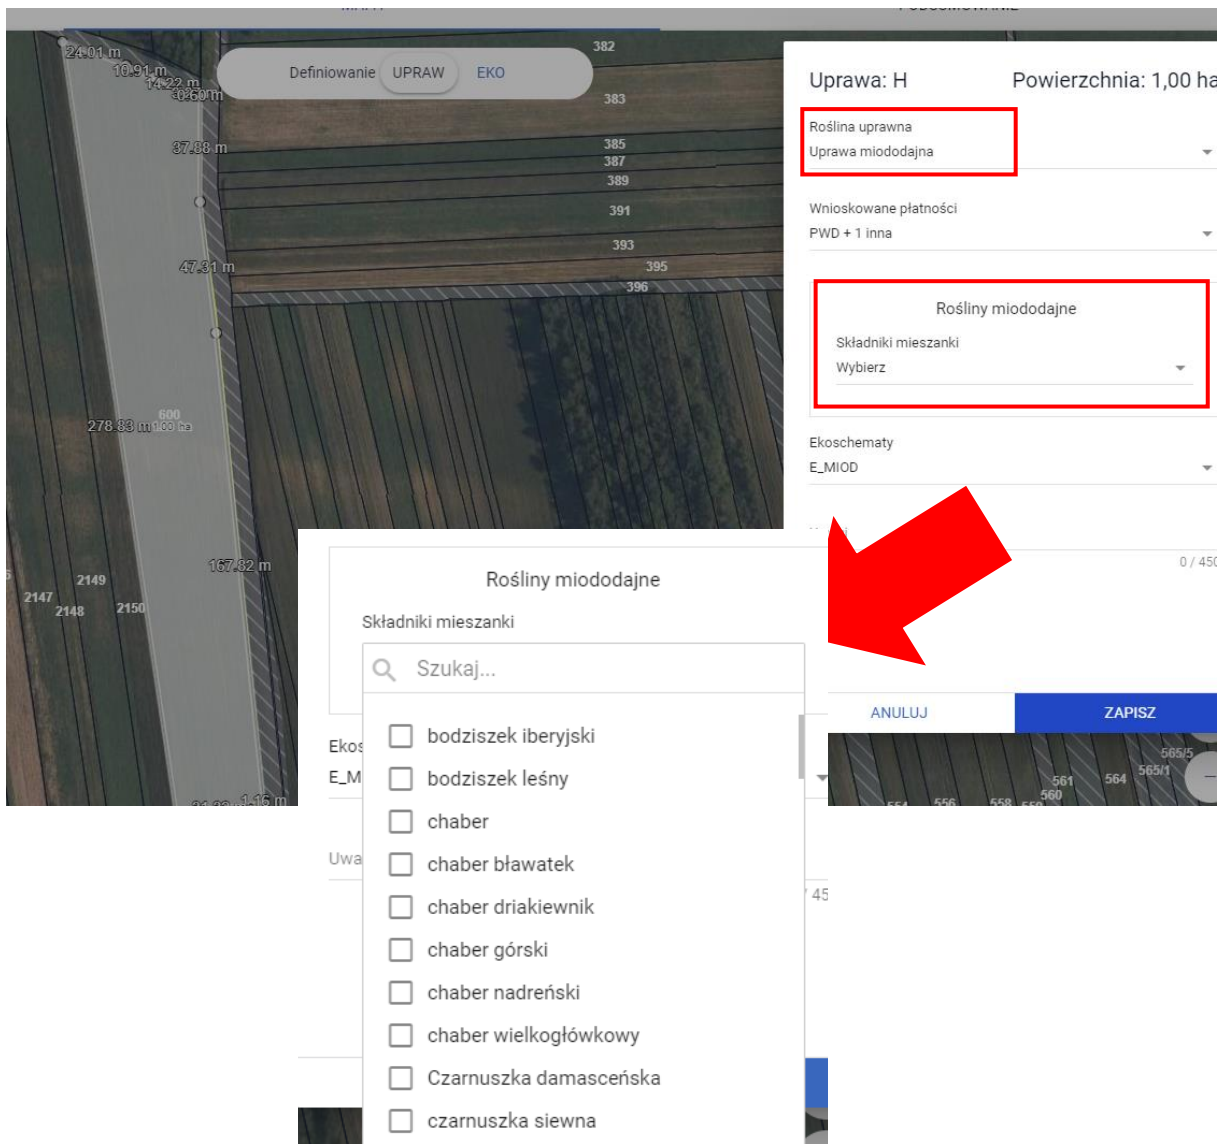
Definiowanie UPRAW EKO

24.01 m
10.91 m
14.22 m
0.60 m
37.88 m
47.31 m
278.83 m
600
1.00 ha
167.82 m
2149
2147
2148
2150
382
383
385
387
389
391
393
395
396

Uprawa: H Powierzchnia: 1,00 ha

Roślina uprawna
Uprawa miododajna

Wnioskowane płatności
PWD + 1 inna

Rośliny miododajne
Składniki mieszanki
Wybierz

Ekoschematy
E_MIOD

0 / 450

ANULUJ ZAPISZ

565/5
565/1
561
564
560
556
558

Rośliny miododajne
Składniki mieszanki
Szukaj...
bodziszek iberyjski
bodziszek leśny
chaber
chaber bławatek
chaber driakiewnik
chaber górski
chaber nadreński
chaber wielkogłówkowy
Czarnuszka damasceńska
czarnuszka siewna

Ekos
E_M
Uwa
45